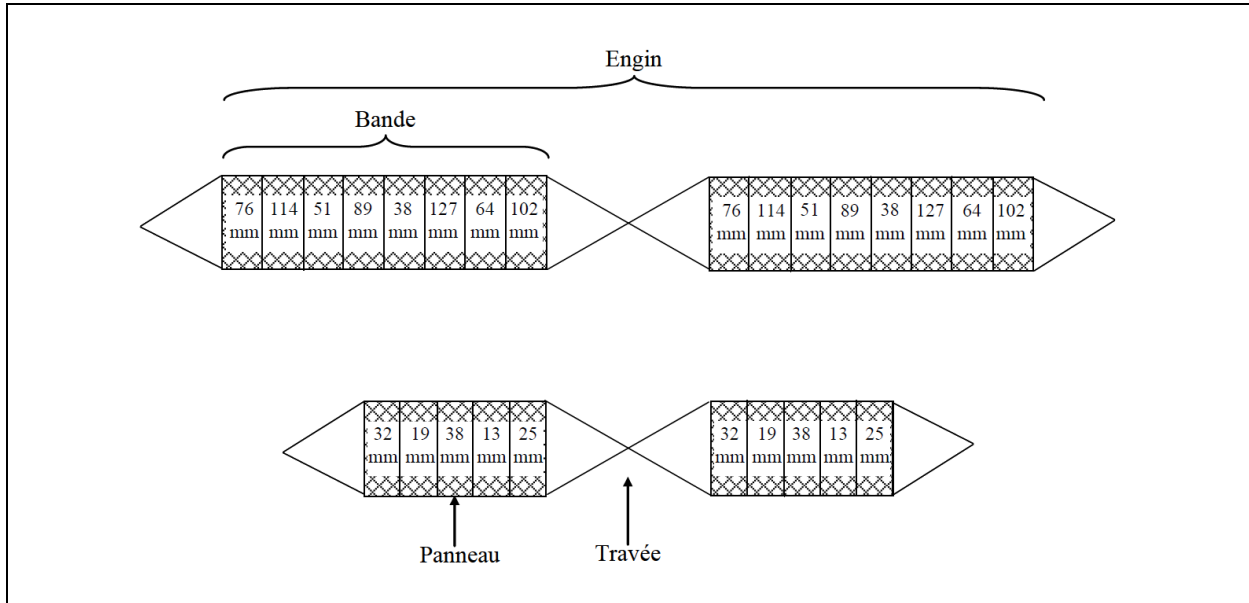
Engin

Bande

| 76 mm | 114 mm | 51 mm | 89 mm | 38 mm | 127 mm | 64 mm | 102 mm |
|---|---|---|---|---|---|---|---|

| 76 mm | 114 mm | 51 mm | 89 mm | 38 mm | 127 mm | 64 mm | 102 mm |
|---|---|---|---|---|---|---|---|

| 32 mm | 19 mm | 38 mm | 13 mm | 25 mm |
|---|---|---|---|---|

| 32 mm | 19 mm | 38 mm | 13 mm | 25 mm |
|---|---|---|---|---|

Panneau

Travée